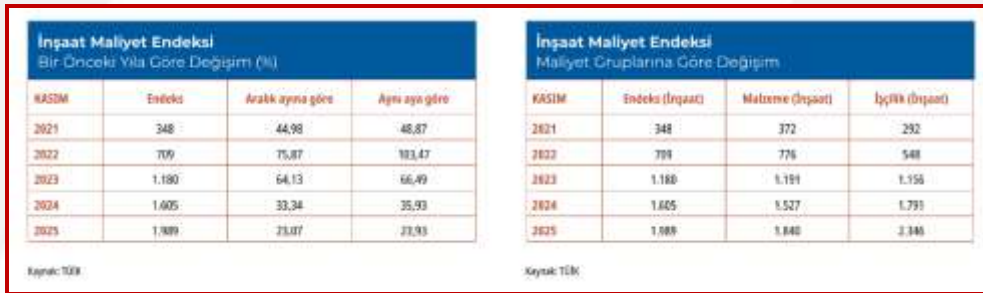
İnşaat Maliyet Endeksi
Bir Önceki Yıla Göre Değişim (%)

| KASIM | Endeks | Aralık ayına göre | Aynı aya göre |
|---|---|---|---|
| 2021 | 348 | 44,98 | 48,87 |
| 2022 | 709 | 75,87 | 103,47 |
| 2023 | 1.180 | 64,13 | 66,49 |
| 2024 | 1.605 | 33,34 | 35,93 |
| 2025 | 1.989 | 23,07 | 23,93 |

Kaynak: TÜİK

İnşaat Maliyet Endeksi
Maliyet Gruplarına Göre Değişim

| KASIM | Endeks (İnşaat) | Malzeme (İnşaat) | İşçilik (İnşaat) |
|---|---|---|---|
| 2021 | 348 | 372 | 292 |
| 2022 | 709 | 776 | 548 |
| 2023 | 1.180 | 1.191 | 1.156 |
| 2024 | 1.605 | 1.527 | 1.791 |
| 2025 | 1.989 | 1.840 | 2.346 |

Kaynak: TÜİK